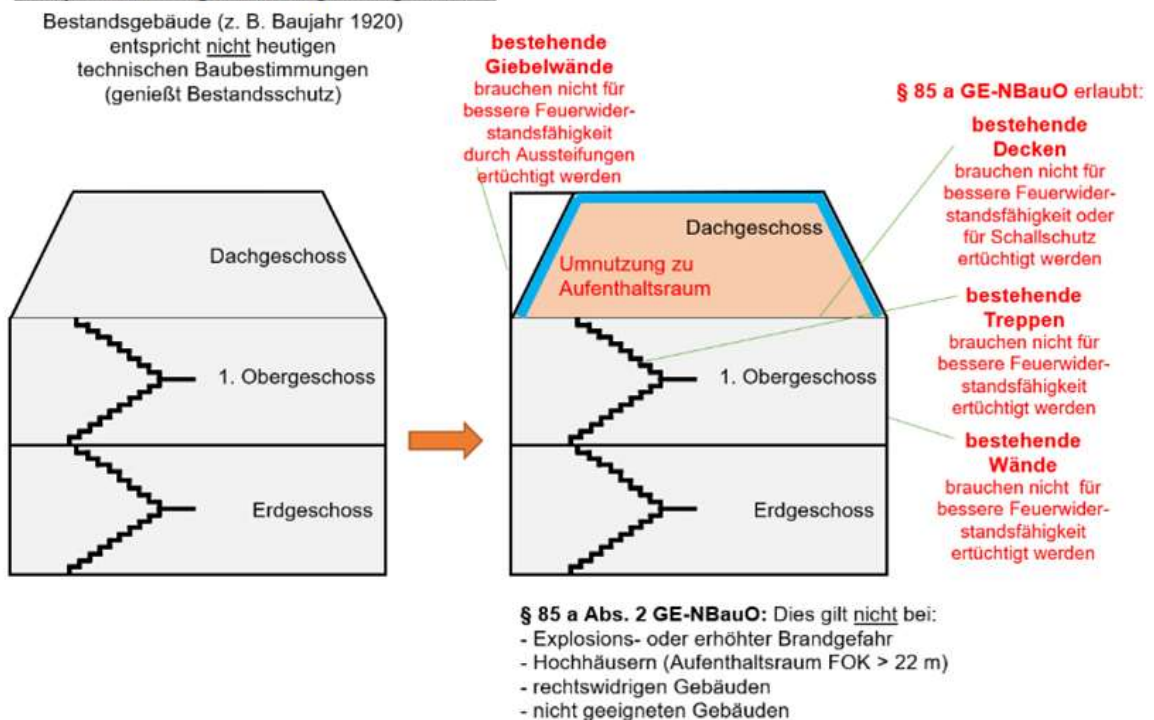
Bestandsgebäude (z. B. Baujahr 1920) entspricht nicht heutigen technischen Baubestimmungen (genießt Bestandsschutz)

Dachgeschoss

1. Obergeschoss

Erdgeschoss

bestehende Giebelwände brauchen nicht für bessere Feuerwiderstandsfähigkeit durch Aussteifungen ertüchtigt werden

Dachgeschoss

Umnutzung zu Aufenthaltsraum

1. Obergeschoss

Erdgeschoss

§ 85 a GE-NBauO erlaubt:

bestehende Decken brauchen nicht für bessere Feuerwiderstandsfähigkeit oder für Schallschutz ertüchtigt werden

bestehende Treppen brauchen nicht für bessere Feuerwiderstandsfähigkeit ertüchtigt werden

bestehende Wände brauchen nicht für bessere Feuerwiderstandsfähigkeit ertüchtigt werden

§ 85 a Abs. 2 GE-NBauO: Dies gilt nicht bei:
- Explosions- oder erhöhter Brandgefahr
- Hochhäusern (Aufenthaltsraum FOK > 22 m)
- rechtswidrigen Gebäuden
- nicht geeigneten Gebäuden